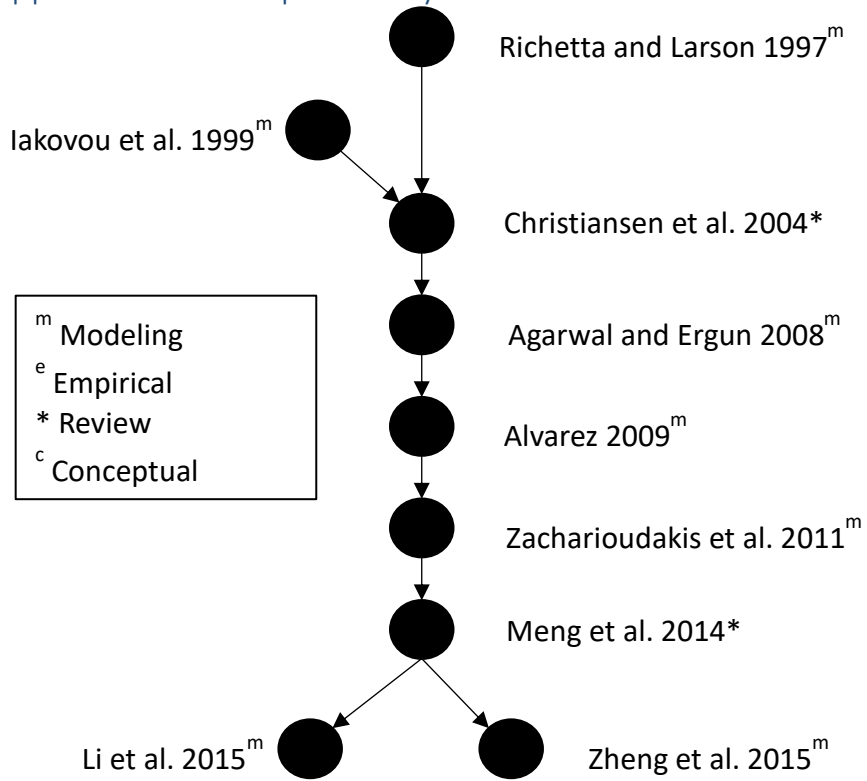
Richetta and Larson 1997$^{m}$

Iakovou et al. 1999$^{m}$

Christiansen et al. 2004*

$^{m}$ Modeling
$^{e}$ Empirical
* Review
$^{c}$ Conceptual

Agarwal and Ergun 2008$^{m}$

Alvarez 2009$^{m}$

Zacharioudakis et al. 2011$^{m}$

Meng et al. 2014*

Li et al. 2015$^{m}$

Zheng et al. 2015$^{m}$